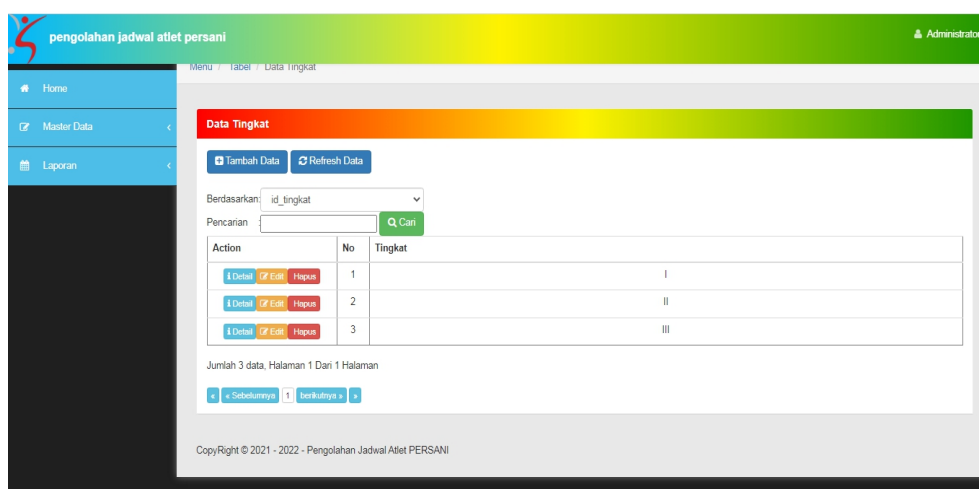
pengolahan jadwal atlet persani

Administrator

Home

Master Data

Laporan

Menu / Tabel / Data Tingkat

Data Tingkat

Tambah Data   Refresh Data

Berdasarkan: id_tingkat

Pencarian   Cari

| Action | No | Tingkat |
|---|---|---|
| Detail Edit Hapus | 1 | I |
| Detail Edit Hapus | 2 | II |
| Detail Edit Hapus | 3 | III |

Jumlah 3 data, Halaman 1 Dari 1 Halaman

« « Sebelumnya 1 berikutnya » »

CopyRight © 2021 - 2022 - Pengolahan Jadwal Atlet PERSANI